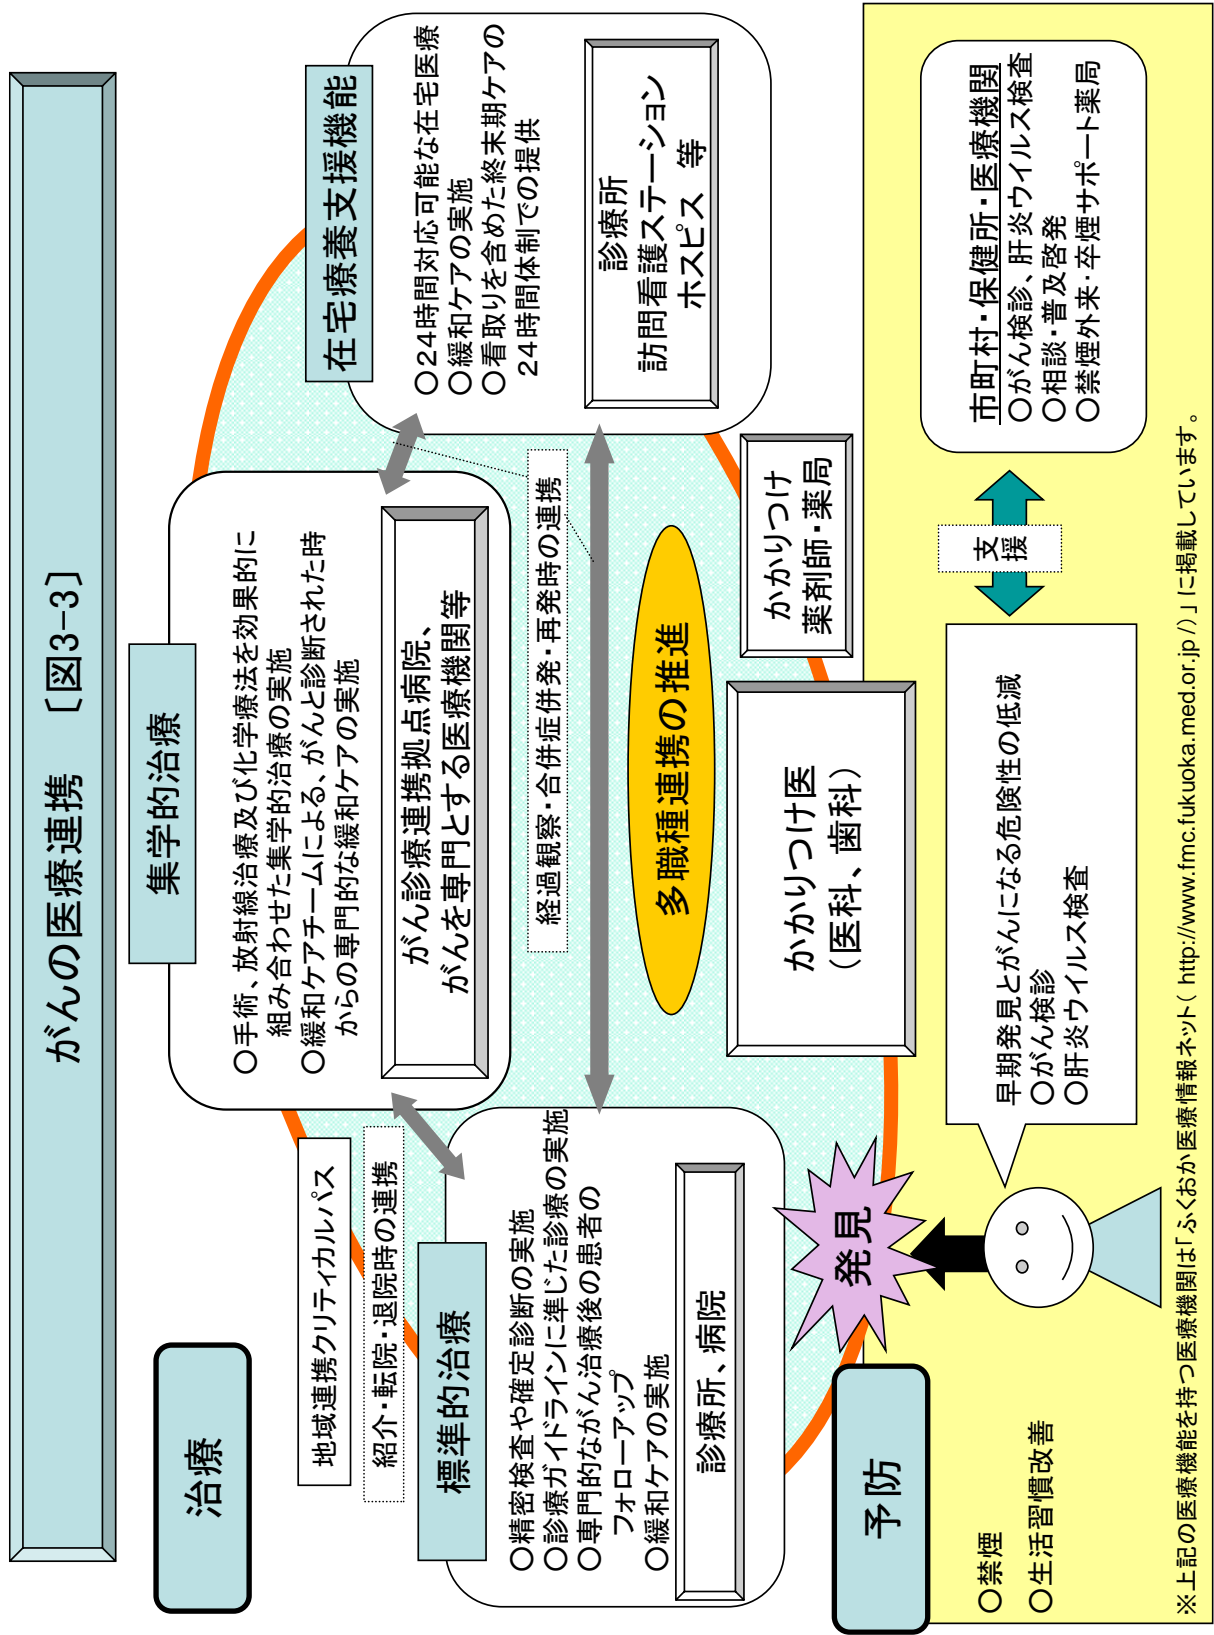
がんの医療連携　［図3−3］

治療

集学的治療

○手術、放射線治療及び化学療法を効果的に組み合わせた集学的治療の実施
○緩和ケアチームによる、がんと診断された時からの専門的な緩和ケアの実施

がん診療連携拠点病院、がんを専門とする医療機関等

在宅療養支援機能

○24時間対応可能な在宅医療
○緩和ケアの実施
○看取りを含めた終末期ケアの24時間体制での提供

診療所
訪問看護ステーション
ホスピス　等

経過観察・合併症併発・再発時の連携

多職種連携の推進

かかりつけ
薬剤師・薬局

かかりつけ医
（医科、歯科）

地域連携クリティカルパス

紹介・転院・退院時の連携

標準的治療

○精密検査や確定診断の実施
○診療ガイドラインに準じた診療の実施
○専門的ながん治療後の患者のフォローアップ
○緩和ケアの実施

診療所、病院

発見

予防

○禁煙
○生活習慣改善

早期発見とがんになる危険性の低減
○がん検診
○肝炎ウイルス検査

支援

市町村・保健所・医療機関
○がん検診、肝炎ウイルス検査
○相談・普及啓発
○禁煙外来・卒煙サポート薬局

※上記の医療機能を持つ医療機関は「ふくおか医療情報ネット（ http://www.fmc.fukuoka.med.or.jp/）」に掲載しています。